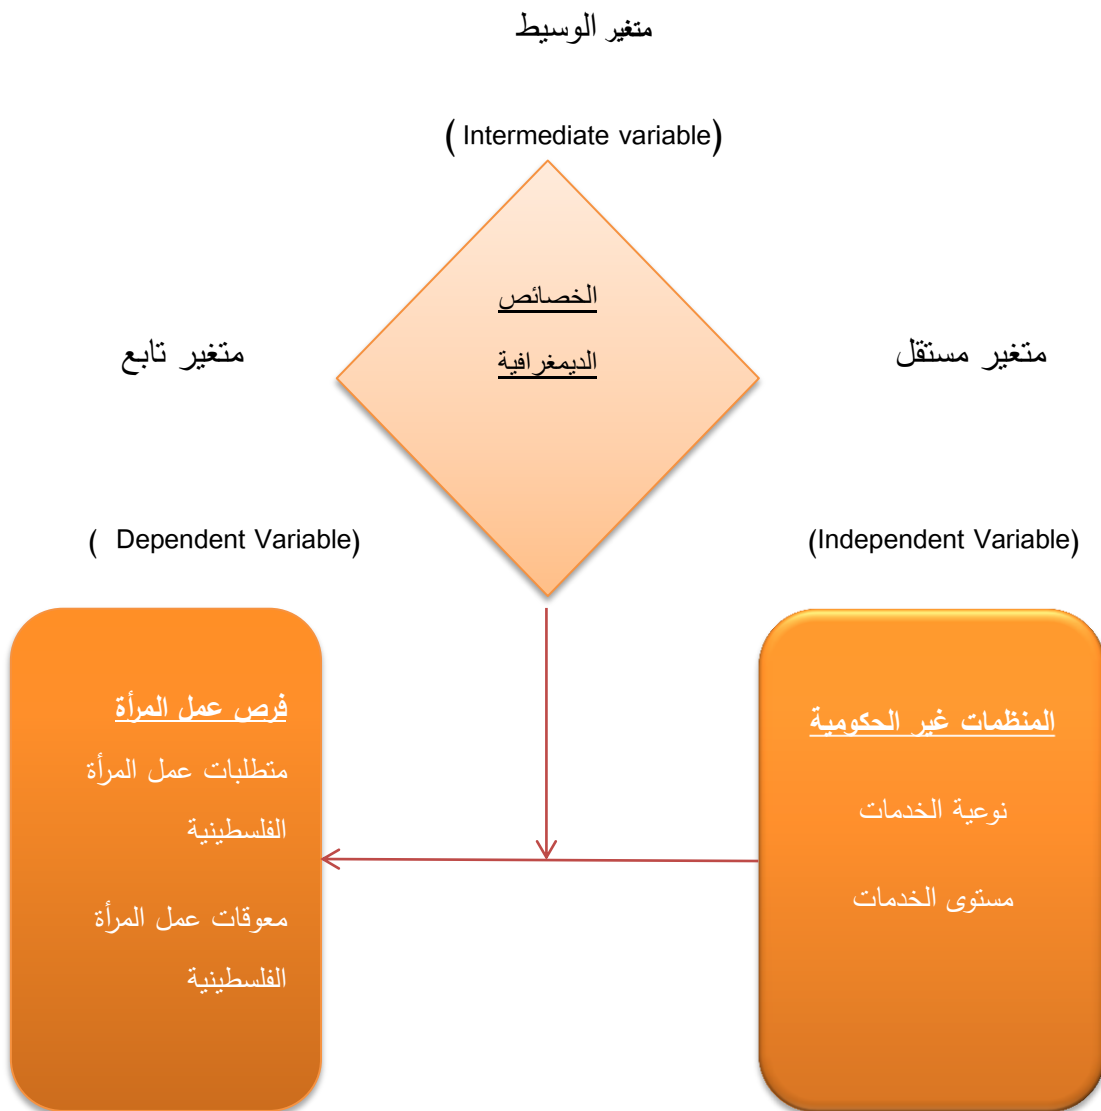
متغير الوسيط

(Intermediate variable)

الخصائص

الديمغرافية

متغير تابع

متغير مستقل

( Dependent Variable)

(Independent Variable)

فرص عمل المرأة

متطلبات عمل المرأة الفلسطينية

معوقات عمل المرأة الفلسطينية

المنظمات غير الحكومية

نوعية الخدمات

مستوى الخدمات